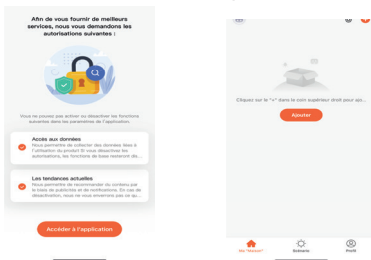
Afin de vous fournir de meilleurs services, nous vous demandons les autorisations suivantes :

Vous ne pouvez pas activer ou désactiver les fonctions suivantes dans les paramètres de l'application.

Accès aux données
Nous permettre de collecter des données liées à l'utilisation du produit. Si vous désactivez les autorisations, les fonctions de base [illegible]

Les tendances actuelles
Nous permettre de recommander du contenu sur la base de publicités et de notifications. En cas de désactivation, nous ne vous enverrons pas ce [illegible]

Accéder à l'application

Cliquez sur le "+" dans le coin supérieur droit pour ajo...

Ajouter

Ma "maison"
Scénario
Profil